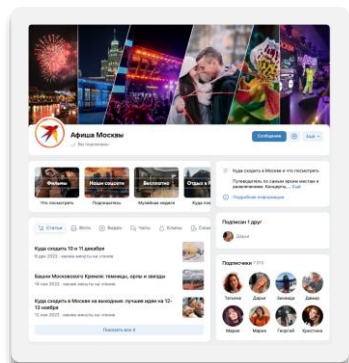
Афиша Москвы
Вы подписаны

Сообщение
Ещё

Куда сходить в Москве и что посмотреть
Путеводитель по самым ярким местам и развлечениям. Концерты,... Ещё
Подробная информация

Фильмы
Наши соседи
Бесплатно
Отдых в

Что посмотреть
Подписчиться
Музейная неделя
Куда пойти

Статьи
Фото
Видео
Чаты
Клипы
Сюже

Куда сходить 10 и 11 декабря
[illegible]

Башни Московского Кремля: темницы, орлы и звезды
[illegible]

Куда сходить в Москве на выходные: лучшие идеи на 12-13 ноября
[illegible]

Показать все 4

Подписан 1 друг
Дарья

Подписчики
Татьяна
Дарья
Зинаида
Данияр
Мария
Марат
Георгий
Кристина